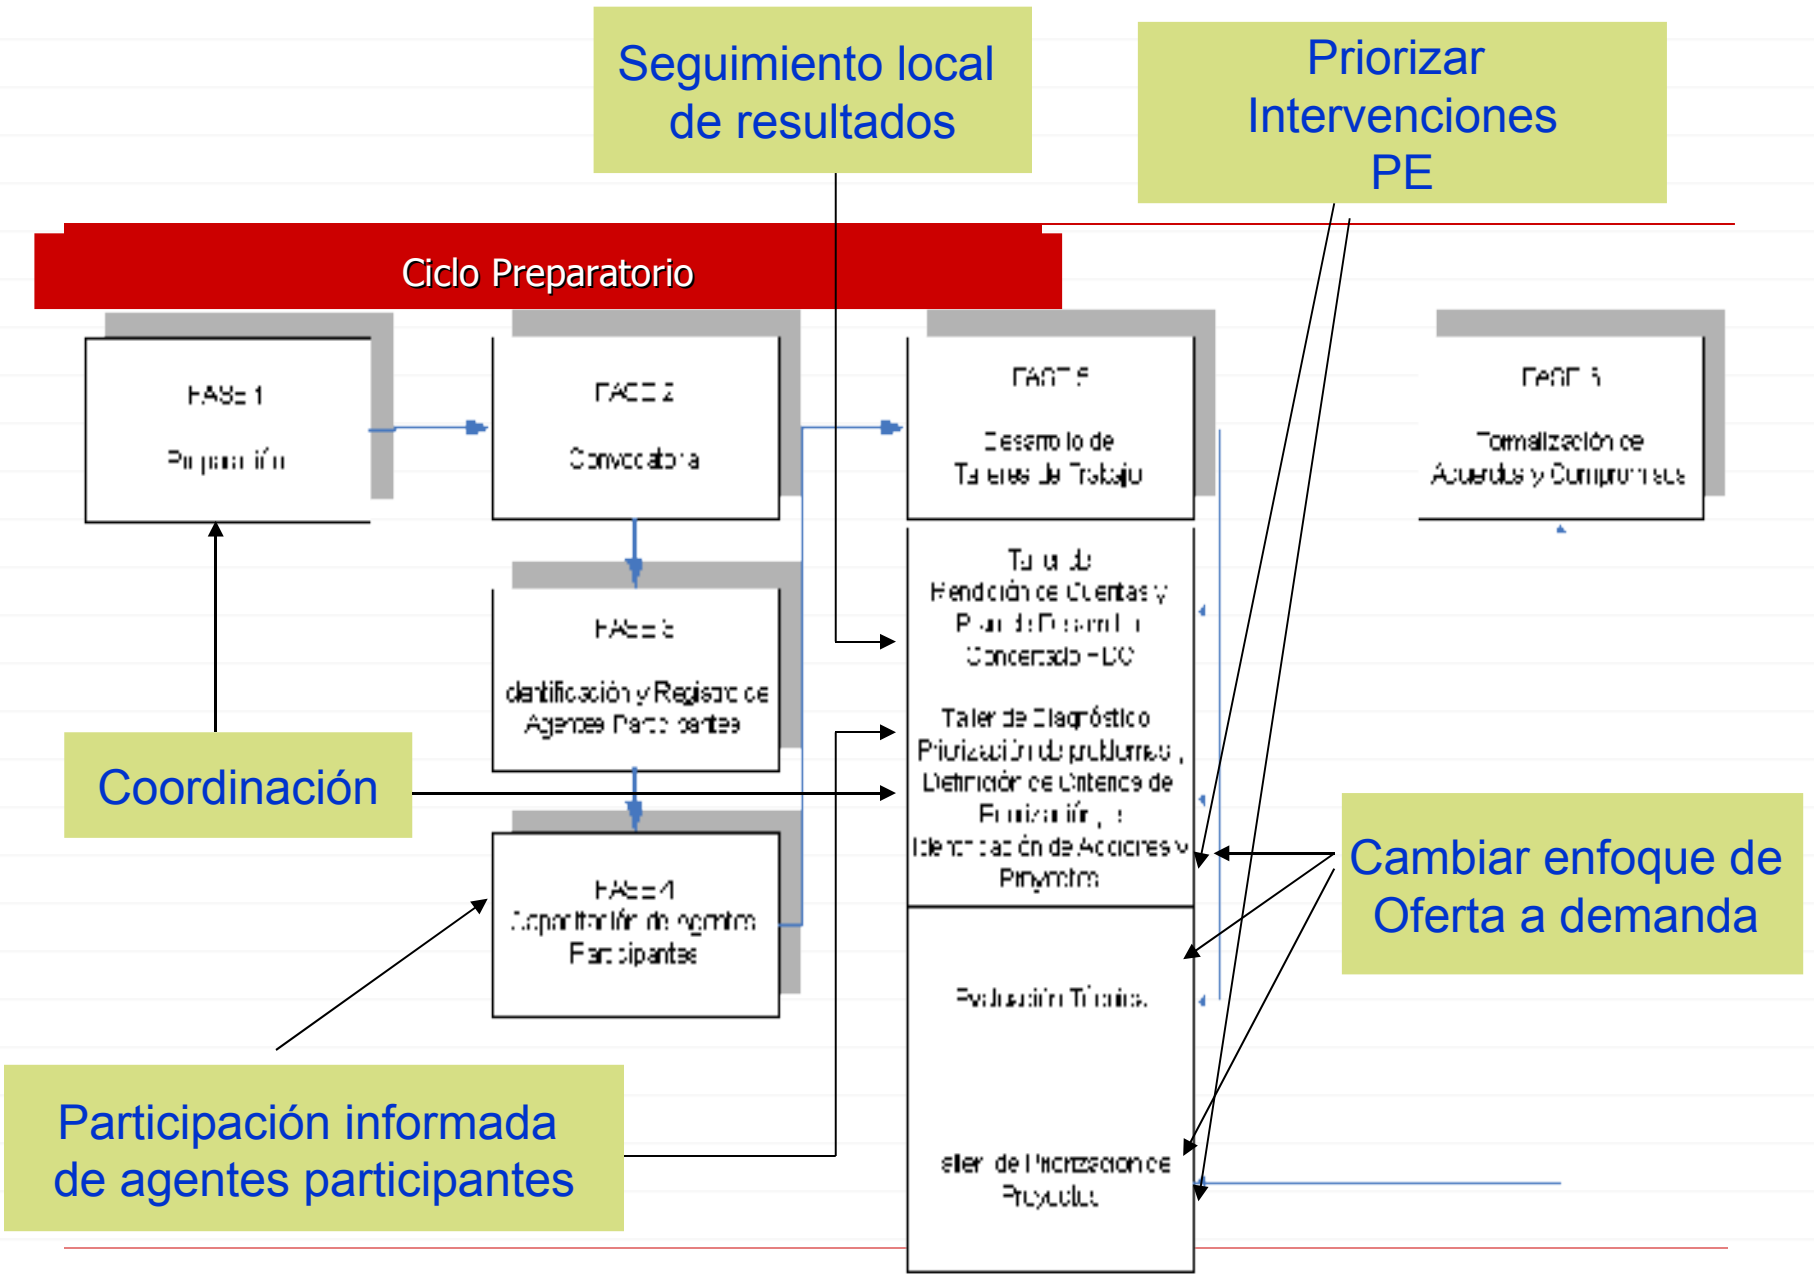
Seguimiento local de resultados

Priorizar Intervenciones PE

Ciclo Preparatorio

FASE 1
Preparación

FASE 2
Convocatoria

FASE 5
Desarrollo de Talleres de Trabajo

FASE 6
Formalización de Acuerdos y Compromisos

FASE 3
Identificación y Registro de Agentes Participantes

FASE 4
Capacitación de Agentes Participantes

Taller de Rendición de Cuentas y Plan de Desarrollo Concertado - PDC

Taller de Diagnóstico Priorización de problemas, Definición de Criterios de Priorización, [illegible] Identificación de Acciones y Proyectos

Evaluación Técnica

Taller de Priorización de Proyectos

Coordinación

Cambiar enfoque de Oferta a demanda

Participación informada de agentes participantes